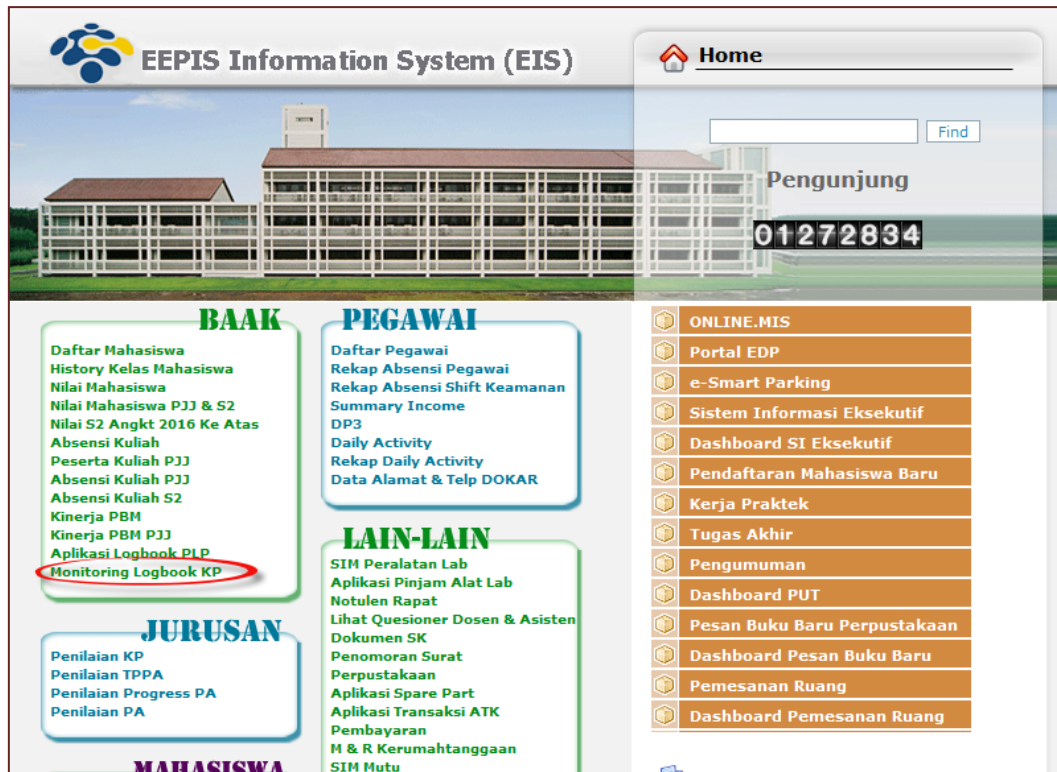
EEPIS Information System (EIS)

Home

Find

Pengunjung

01272834

BAAK

Daftar Mahasiswa
History Kelas Mahasiswa
Nilai Mahasiswa
Nilai Mahasiswa PJJ & S2
Nilai S2 Angkt 2016 Ke Atas
Absensi Kuliah
Peserta Kuliah PJJ
Absensi Kuliah PJJ
Absensi Kuliah S2
Kinerja PBM
Kinerja PBM PJJ
Aplikasi Logbook PLP
Monitoring Logbook KP

JURUSAN

Penilaian KP
Penilaian TPPA
Penilaian Progress PA
Penilaian PA

MAHASISWA

PEGAWAI

Daftar Pegawai
Rekap Absensi Pegawai
Rekap Absensi Shift Keamanan
Summary Income
DP3
Daily Activity
Rekap Daily Activity
Data Alamat & Telp DOKAR

LAIN-LAIN

SIM Peralatan Lab
Aplikasi Pinjam Alat Lab
Notulen Rapat
Lihat Quesioner Dosen & Asisten
Dokumen SK
Penomoran Surat
Perpustakaan
Aplikasi Spare Part
Aplikasi Transaksi ATK
Pembayaran
M & R Kerumahtanggaan
SIM Mutu

ONLINE.MIS
Portal EDP
e-Smart Parking
Sistem Informasi Eksekutif
Dashboard SI Eksekutif
Pendaftaran Mahasiswa Baru
Kerja Praktek
Tugas Akhir
Pengumuman
Dashboard PUT
Pesan Buku Baru Perpustakaan
Dashboard Pesan Buku Baru
Pemesanan Ruang
Dashboard Pemesanan Ruang